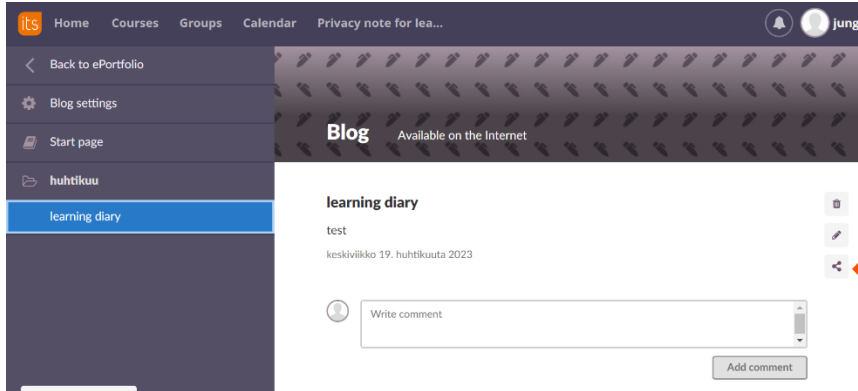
its Home Courses Groups Calendar Privacy note for lea... jung

Back to ePortfolio

Blog settings

Start page

huhtikuu

learning diary

Blog Available on the Internet

learning diary

test

keskiviikko 19. huhtikuuta 2023

Write comment

Add comment